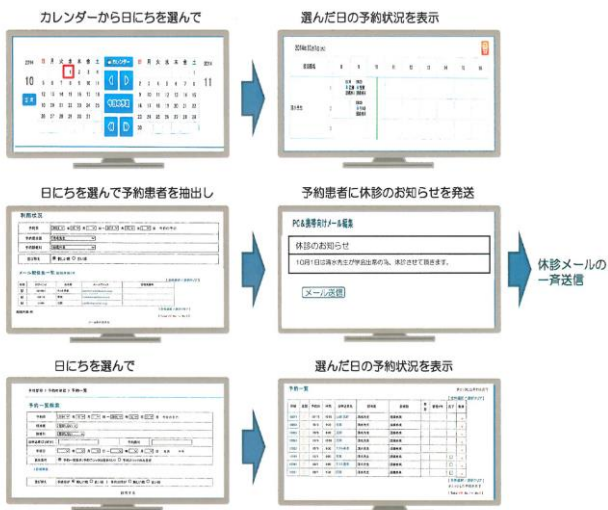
カレンダーから日にちを選んで

2014 日 月 火 水 木 金 土
10
11
カレンダー

選んだ日の予約状況を表示

日にちを選んで予約患者を抽出し

予約患者に休診のお知らせを発送

PC&携帯向けメール編集

休診のお知らせ

10月1日は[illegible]先生が学会出席の為、休診させて頂きます。

メール送信

休診メールの一斉送信

日にちを選んで

予約一覧検索

選んだ日の予約状況を表示

予約一覧